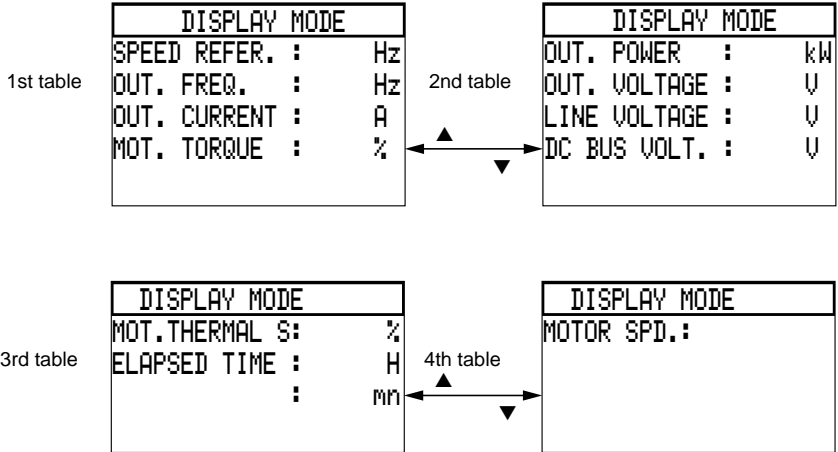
1st table

DISPLAY MODE
SPEED REFER. : Hz
OUT. FREQ. : Hz
OUT. CURRENT : A
MOT. TORQUE : %

2nd table

▲
▼

DISPLAY MODE
OUT. POWER : kW
OUT. VOLTAGE : V
LINE VOLTAGE : V
DC BUS VOLT. : V

3rd table

DISPLAY MODE
MOT.THERMAL S: %
ELAPSED TIME : H
: mn

4th table

▲
▼

DISPLAY MODE
MOTOR SPD.: